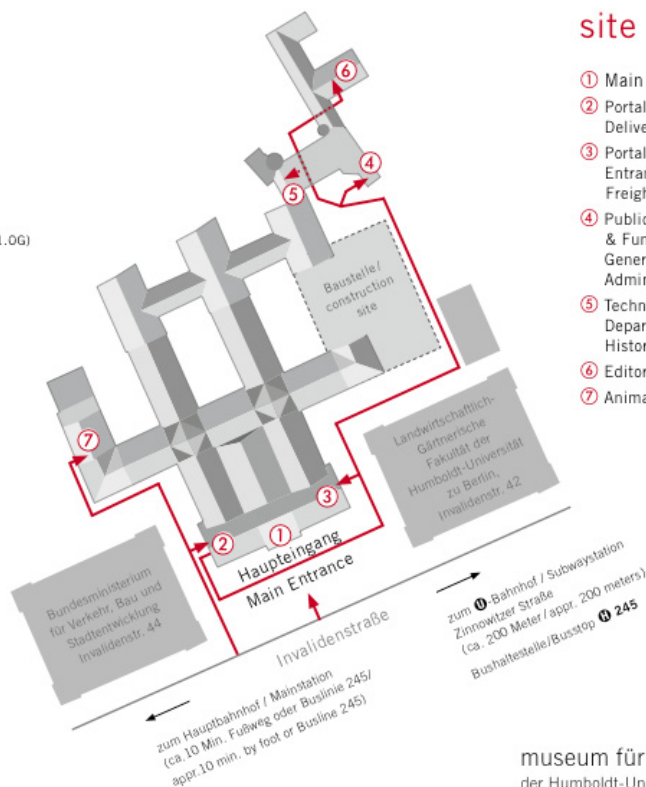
site

① Main
② Portal
Delive
③ Portal
Entran
Freigh
④ Public
& Fur
Gener
Admin
⑤ Techn
Depar
Histor
⑥ Editor
⑦ Anima

1.OG)

⑥
④
⑤
Baustelle/ construction site
⑦
Landwirtschaftlich-Gärtnerische Fakultät der Humboldt-Universität zu Berlin, Invalidenstr. 42
③
②
①
Haupteingang
Main Entrance
Bundesministerium für Verkehr, Bau und Stadtentwicklung Invalidenstr. 44
Invalidenstraße
zum U-Bahnhof / Subwaystation Zinnowitzer Straße (ca. 200 Meter / appr. 200 meters)
Bushaltestelle/Busstop H 245
zum Hauptbahnhof / Mainstation (ca.10 Min. Fußweg oder Buslinie 245/ appr.10 min. by foot or Busline 245)

museum für
der Humboldt-Un